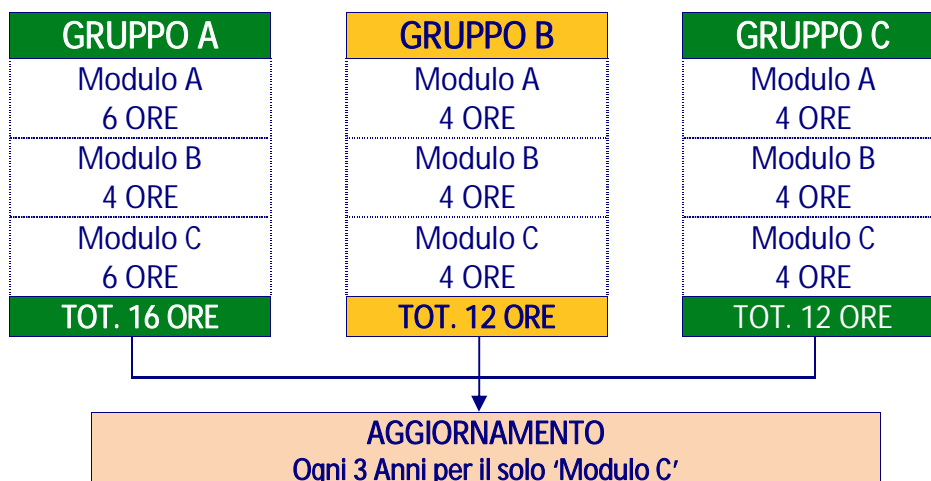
| GRUPPO A | GRUPPO B | GRUPPO C |
|---|---|---|
| Modulo A 6 ORE | Modulo A 4 ORE | Modulo A 4 ORE |
| Modulo B 4 ORE | Modulo B 4 ORE | Modulo B 4 ORE |
| Modulo C 6 ORE | Modulo C 4 ORE | Modulo C 4 ORE |
| TOT. 16 ORE | TOT. 12 ORE | TOT. 12 ORE |

AGGIORNAMENTO
Ogni 3 Anni per il solo 'Modulo C'